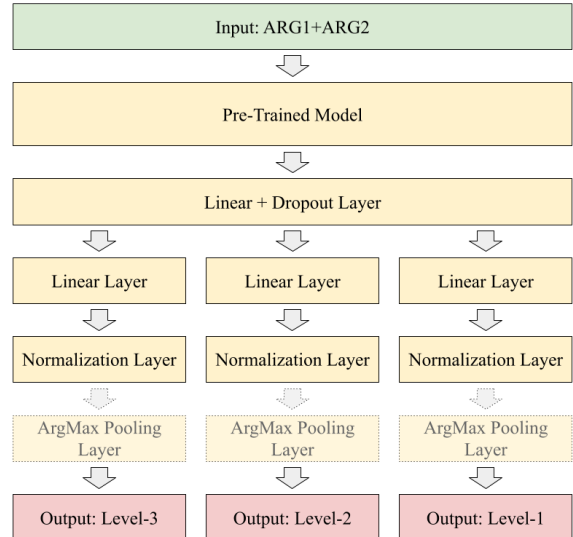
Input: ARG1+ARG2

Pre-Trained Model

Linear + Dropout Layer

Linear Layer

Normalization Layer

ArgMax Pooling Layer

Output: Level-3

Linear Layer

Normalization Layer

ArgMax Pooling Layer

Output: Level-2

Linear Layer

Normalization Layer

ArgMax Pooling Layer

Output: Level-1